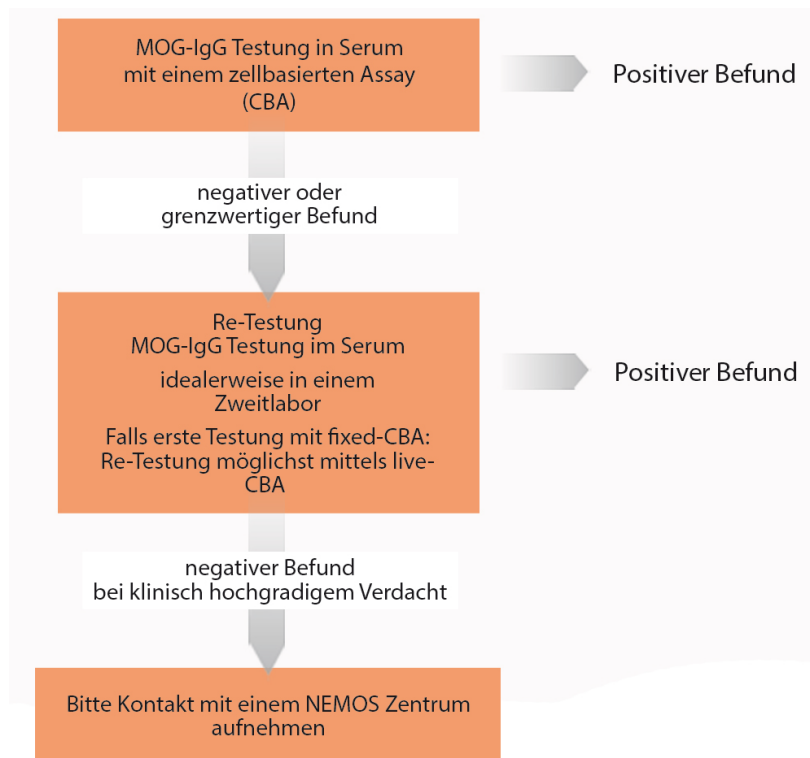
MOG-IgG Testung in Serum mit einem zellbasierten Assay (CBA)

Positiver Befund

negativer oder grenzwertiger Befund

Re-Testung
MOG-IgG Testung im Serum

idealerweise in einem Zweitlabor

Falls erste Testung mit fixed-CBA: Re-Testung möglichst mittels live-CBA

Positiver Befund

negativer Befund
bei klinisch hochgradigem Verdacht

Bitte Kontakt mit einem NEMOS Zentrum aufnehmen